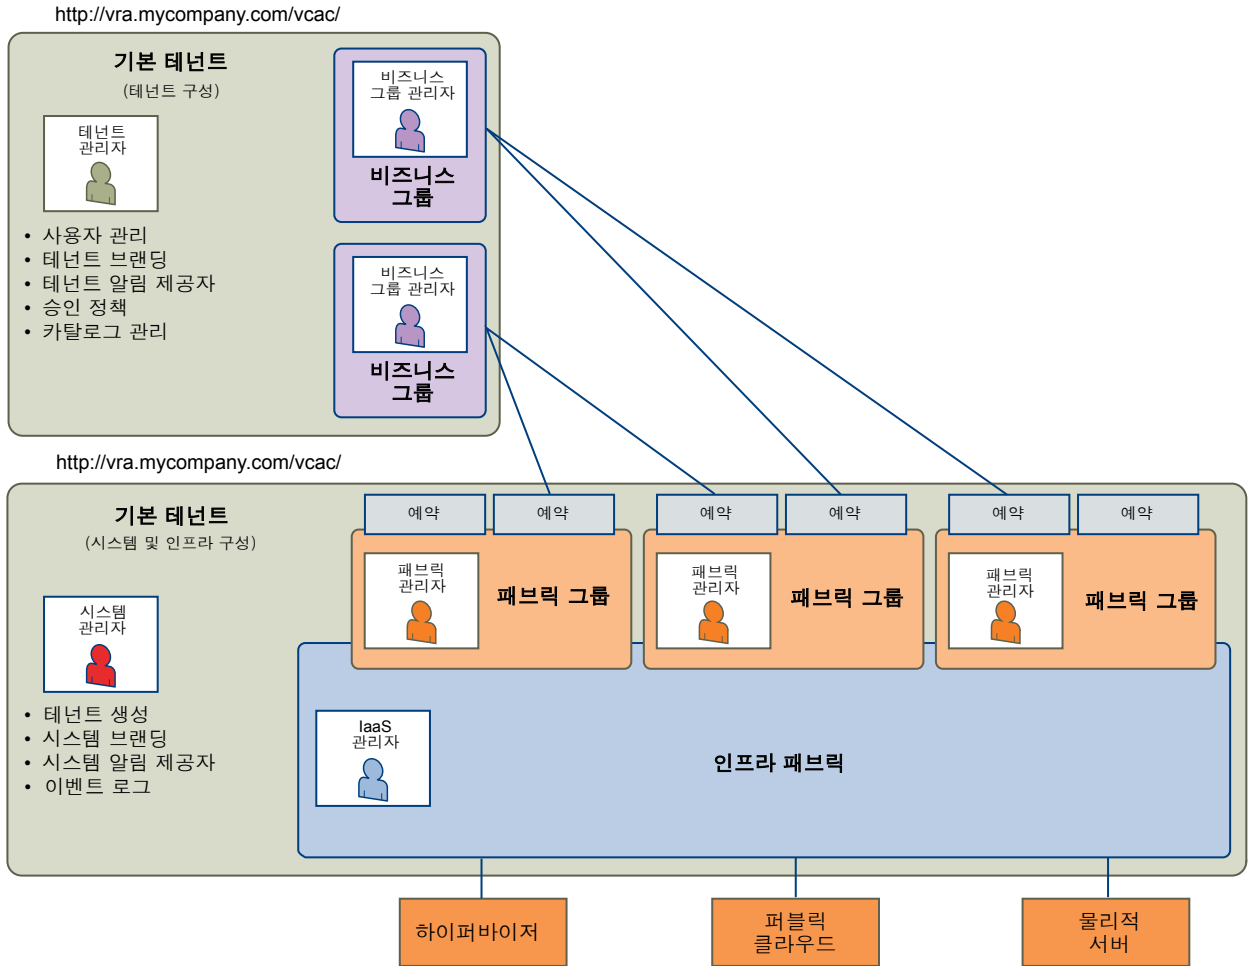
http://vra.mycompany.com/vcac/

기본 테넌트
(테넌트 구성)

테넌트 관리자

• 사용자 관리
• 테넌트 브랜딩
• 테넌트 알림 제공자
• 승인 정책
• 카탈로그 관리

비즈니스 그룹 관리자
비즈니스 그룹

비즈니스 그룹 관리자
비즈니스 그룹

http://vra.mycompany.com/vcac/

기본 테넌트
(시스템 및 인프라 구성)

시스템 관리자

• 테넌트 생성
• 시스템 브랜딩
• 시스템 알림 제공자
• 이벤트 로그

예약
예약
패브릭 관리자
패브릭 그룹

예약
예약
패브릭 관리자
패브릭 그룹

예약
예약
패브릭 관리자
패브릭 그룹

IaaS 관리자

인프라 패브릭

하이퍼바이저

퍼블릭 클라우드

물리적 서버